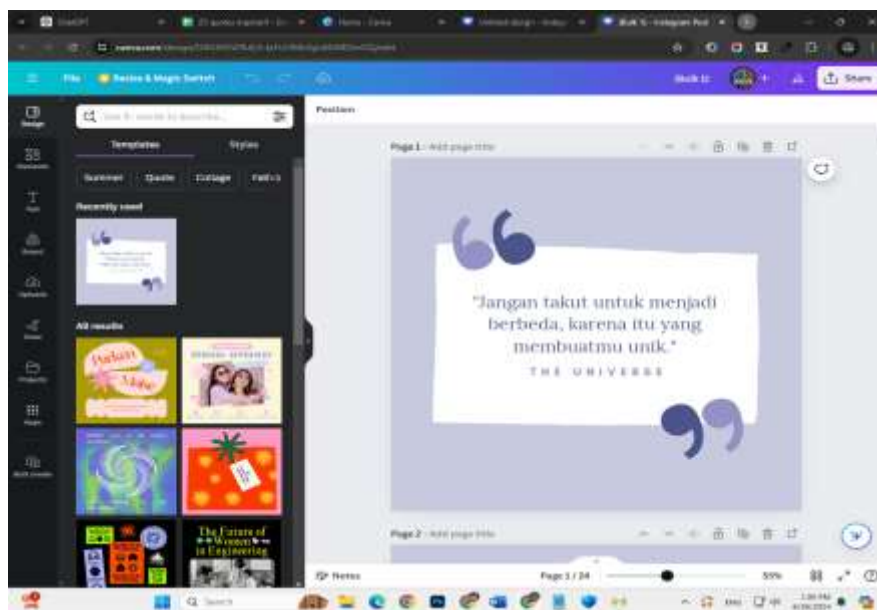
File Resize & Magic Switch

Share

Templates Styles

Summer Quote Collage

Recently used

All results

Position

Page 1 - Add page title

"Jangan takut untuk menjadi berbeda, karena itu yang membuatmu unik."

THE UNIVERSE

Page 2 - Add page title

The Future of Women in Engineering

Notes

Page 1 / 24

55%